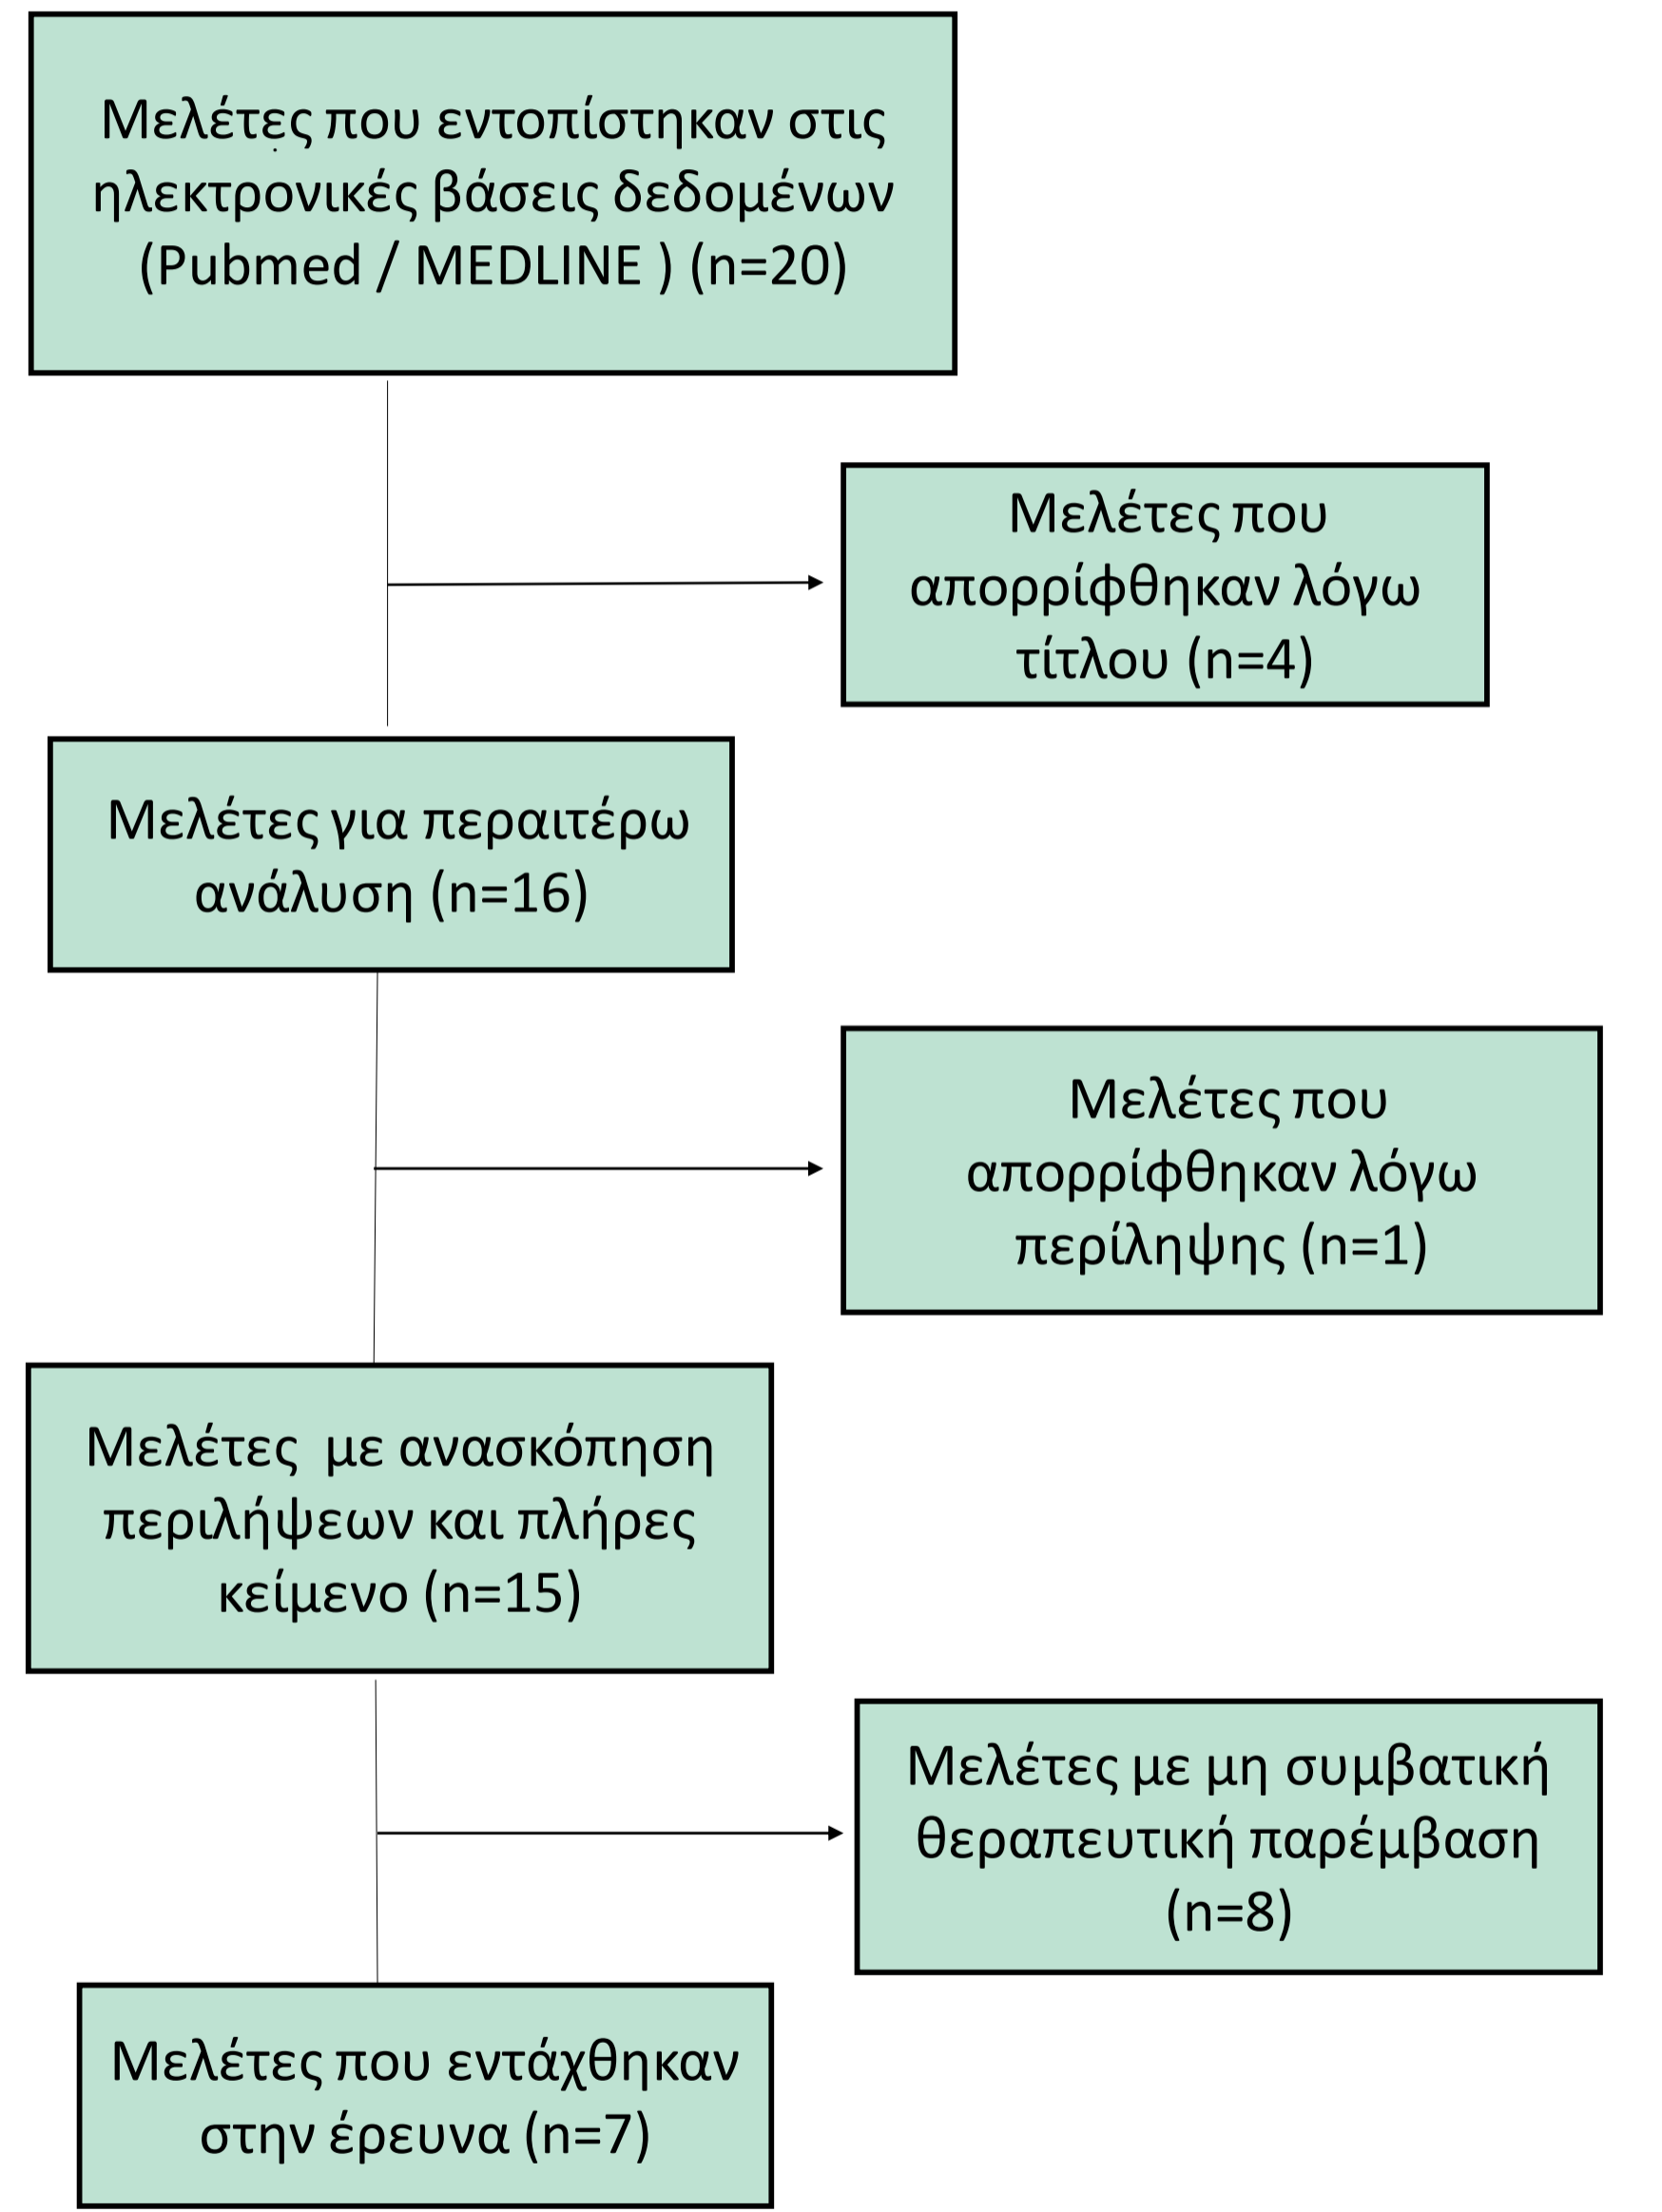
Μελέτες που εντοπίστηκαν στις ηλεκτρονικές βάσεις δεδομένων (Pubmed / MEDLINE ) (n=20)

Μελέτες που απορρίφθηκαν λόγω τίτλου (n=4)

Μελέτες για περαιτέρω ανάλυση (n=16)

Μελέτες που απορρίφθηκαν λόγω περίληψης (n=1)

Μελέτες  με ανασκόπηση περιλήψεων και πλήρες κείμενο (n=15)

Μελέτες με μη συμβατική θεραπευτική παρέμβαση (n=8)

Μελέτες που εντάχθηκαν στην έρευνα (n=7)